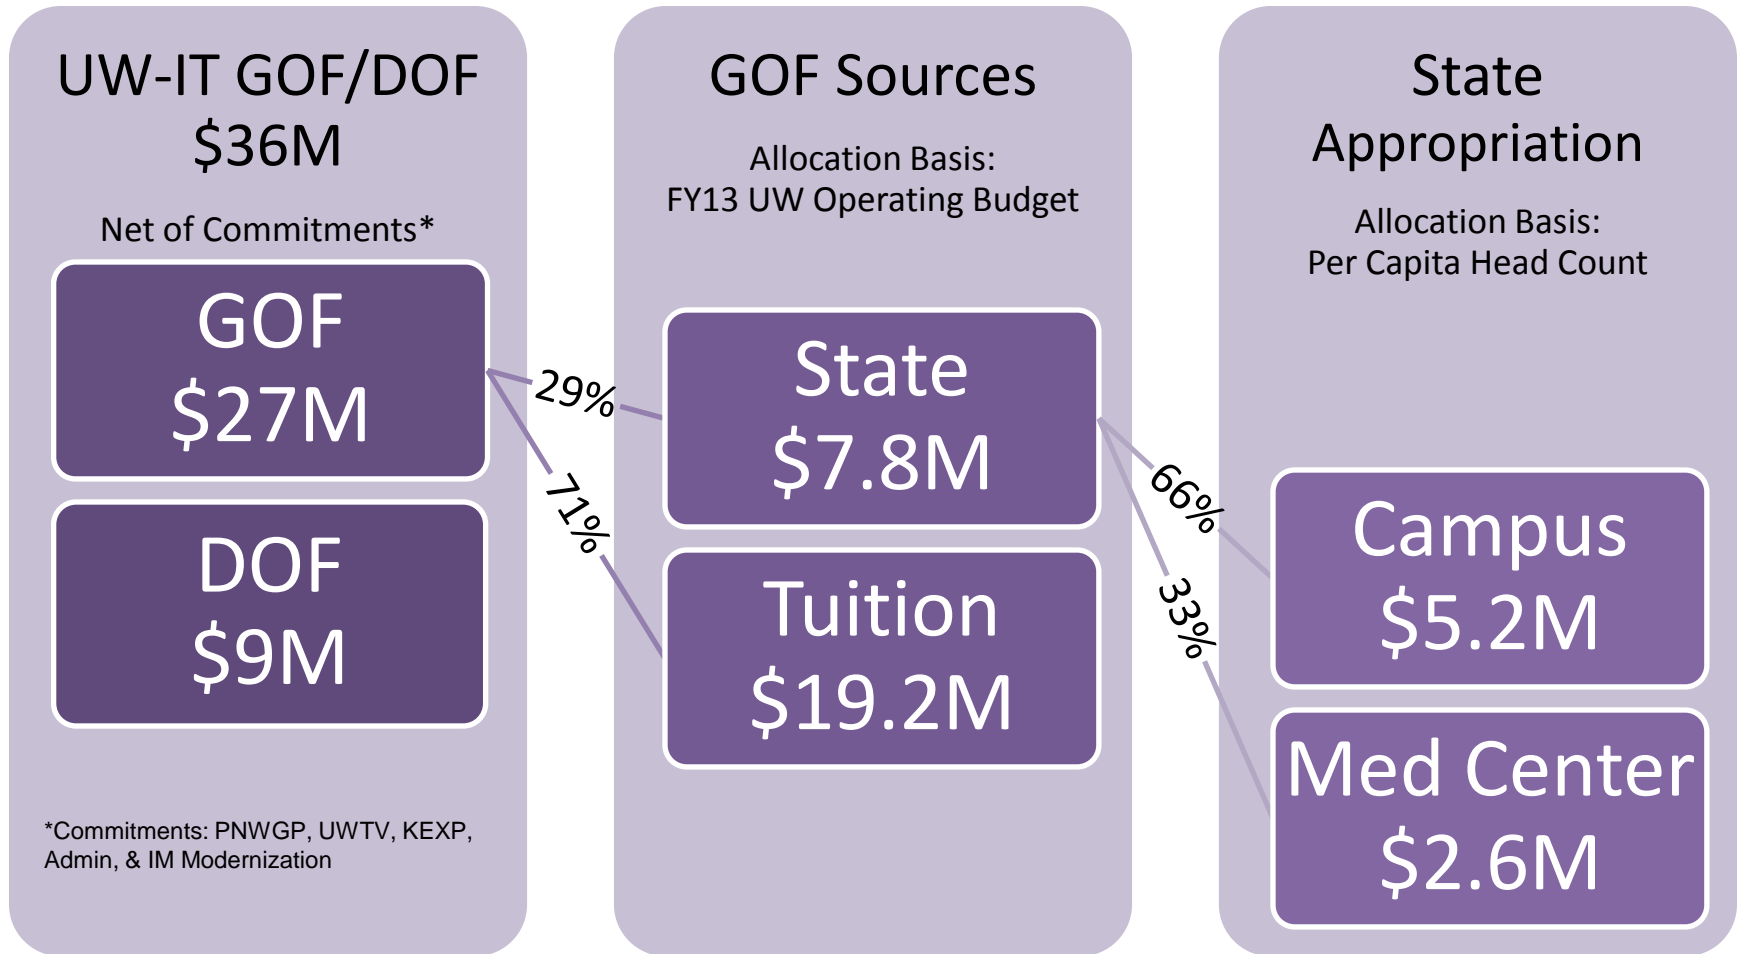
UW-IT GOF/DOF
\$36M

Net of Commitments*

GOF
\$27M

DOF
\$9M

*Commitments: PNWGP, UWTV, KEXP, Admin, & IM Modernization

29%

71%

GOF Sources

Allocation Basis:
FY13 UW Operating Budget

State
\$7.8M

Tuition
\$19.2M

66%

33%

State Appropriation

Allocation Basis:
Per Capita Head Count

Campus
\$5.2M

Med Center
\$2.6M